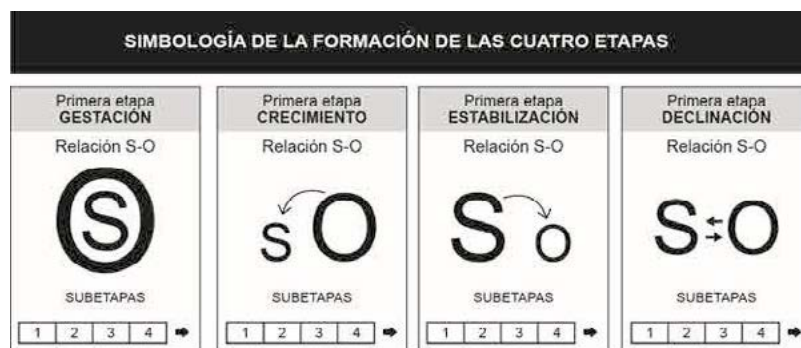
SIMBOLOGÍA DE LA FORMACIÓN DE LAS CUATRO ETAPAS

Primera etapa
GESTACIÓN
Relación S-O
S
SUBETAPAS
1 2 3 4

Primera etapa
CRECIMIENTO
Relación S-O
S O
SUBETAPAS
1 2 3 4

Primera etapa
ESTABILIZACIÓN
Relación S-O
S O
SUBETAPAS
1 2 3 4

Primera etapa
DECLINACIÓN
Relación S-O
S O
SUBETAPAS
1 2 3 4